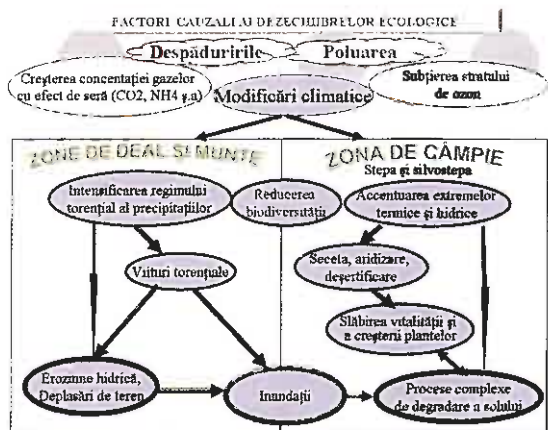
FACTORI CAUZALI AI DEZECHIIBRELOR ECOLOGICE

Despăduririle

Poluarea

Creşterea concentaţiei gazelor cu efect de seră (CO2, NH4 ş.a)

Modificări climatice

Subţierea stratului de ozon

ZONE DE DEAL ŞI MUNTE

ZONA DE CÂMPIE

Stepa şi silvostepa

Intensificarea regimului torenţial al precipitaţiilor

Reducerea biodiversităţii

Accentuarea extremelor termice şi hidrice

Viituri torenţiale

Seceta, aridizare, deşertificare

Slăbirea vitalităţii şi a creşterii plantelor

Eroziune hidrică, Deplasări de teren

Inundaţii

Procese complexe de degradare a solului